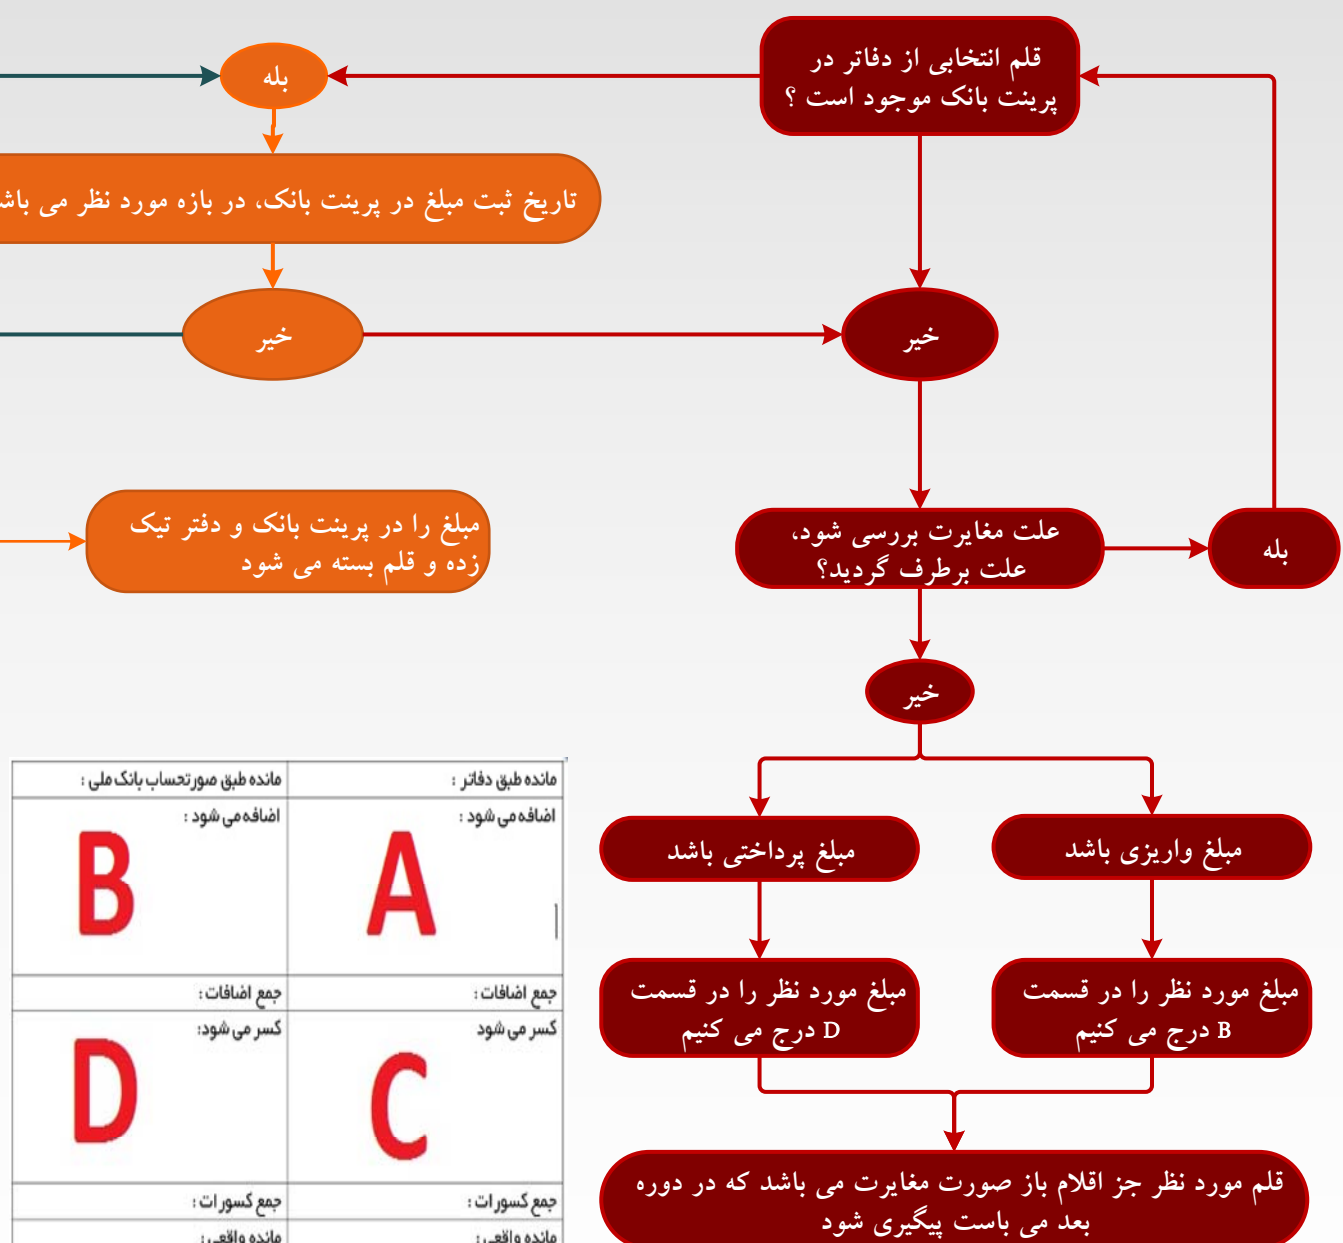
قلم انتخابی از دفاتر در پرینت بانک موجود است ؟

بله

تاریخ ثبت مبلغ در پرینت بانک، در بازه مورد نظر می باش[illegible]

خیر

خیر

مبلغ را در پرینت بانک و دفتر تیک زده و قلم بسته می شود

علت مغایرت بررسی شود، علت برطرف گردید؟

بله

خیر

| مانده طبق صورتحساب بانک ملی : | مانده طبق دفاتر : |
|---|---|
| اضافه می شود : B | اضافه می شود : A |
| جمع اضافات : | جمع اضافات : |
| کسر می شود: D | کسر می شود C |
| جمع کسورات : | جمع کسورات : |
| مانده واقعی : | مانده واقعی : |

مبلغ واریزی باشد

مبلغ پرداختی باشد

مبلغ مورد نظر را در قسمت B درج می کنیم

مبلغ مورد نظر را در قسمت D درج می کنیم

قلم مورد نظر جز اقلام باز صورت مغایرت می باشد که در دوره بعد می باست پیگیری شود